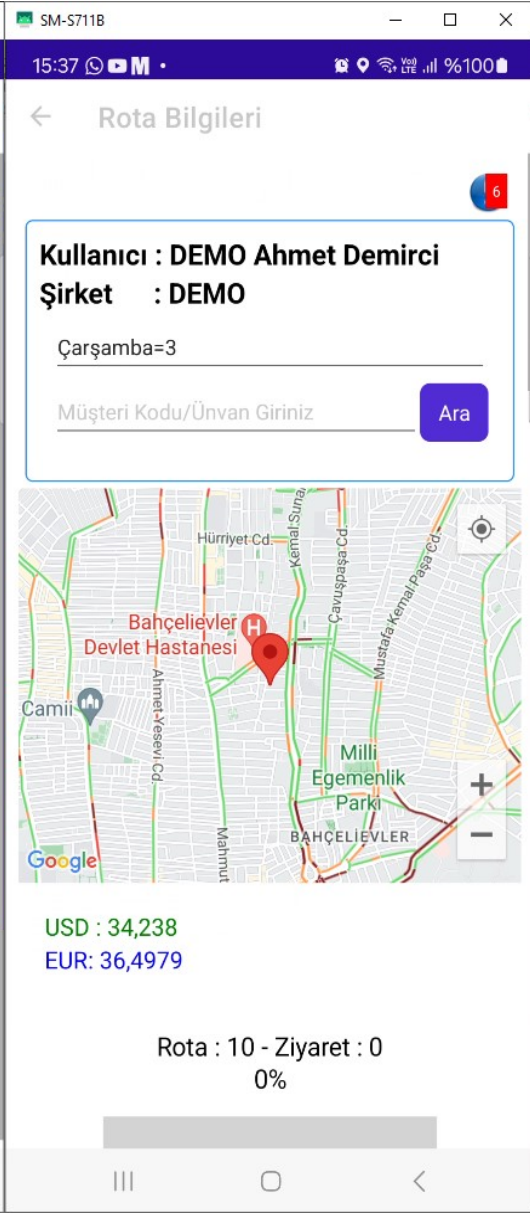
SM-S711B

15:37 M •

%100

←

Rota Bilgileri

6

Kullanıcı : DEMO Ahmet Demirci
Şirket : DEMO

Çarşamba=3

Müşteri Kodu/Ünvan Giriniz

Ara

Hürriyet Cd.

Kemal Suna

Çavuşpaşa Cd.

Mustafa Kemal Paşa Cd.

Bahçelievler Devlet Hastanesi

Camii

Ahmet Yesevi Cd.

Milli Egemenlik Parkı

BAHÇELİEVLER

Mahmut

Google

+

−

USD : 34,238
EUR: 36,4979

Rota : 10 - Ziyaret : 0
0%